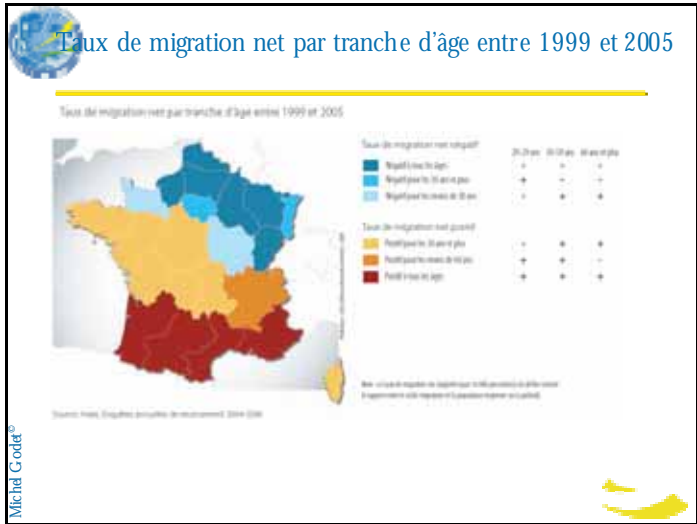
Taux de migration net par tranche d'âge entre 1999 et 2005

Taux de migration net par tranche d'âge entre 1999 et 2005

Taux de migration net négatif

| | 20-29 ans | 30-59 ans | 60 ans et plus |
|---|---|---|---|
| Négatif à tous les âges | - | - | - |
| Négatif pour les 30 ans et plus | + | - | - |
| Négatif pour les moins de 30 ans | - | + | + |

Taux de migration net positif

| | | | |
|---|---|---|---|
| Positif pour les 30 ans et plus | - | + | + |
| Positif pour les moins de 60 ans | + | + | - |
| Positif à tous les âges | + | + | + |

Note : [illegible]

Source : Insee, Enquêtes annuelles de recensement 2004-2006

Michel Godet©